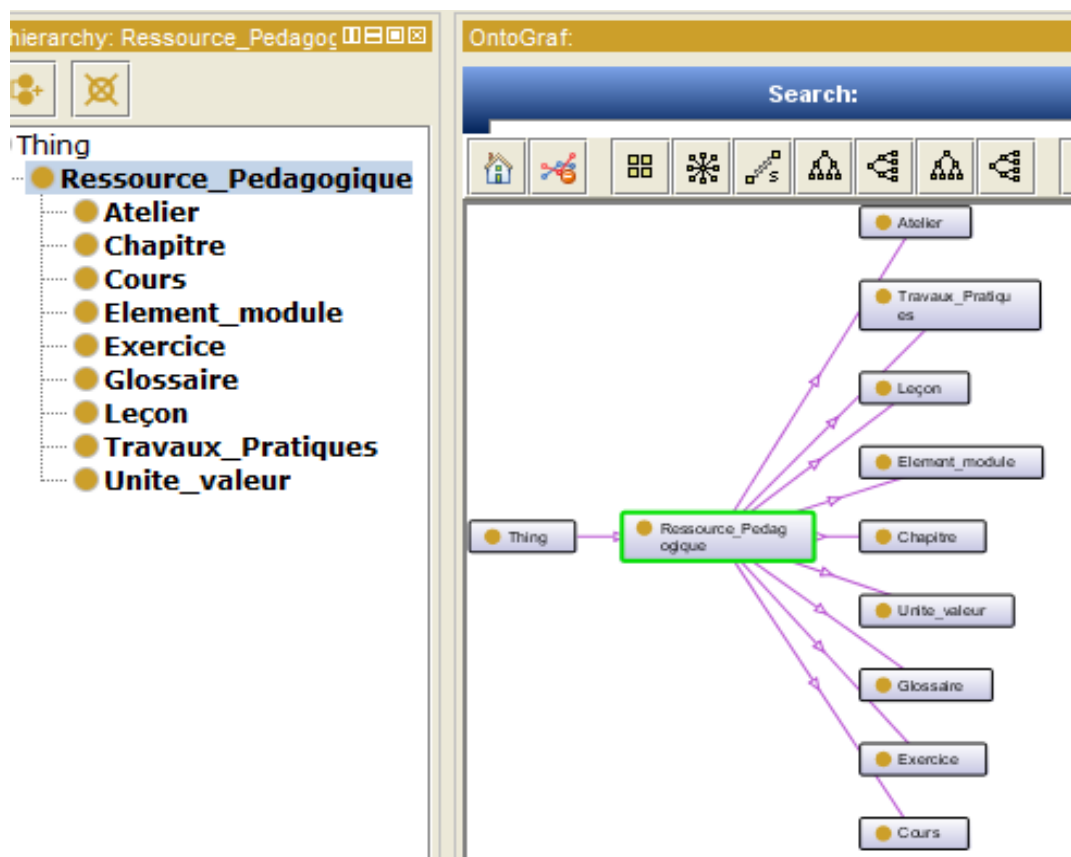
hierarchy: Ressource_Pedagog

Thing
Ressource_Pedagogique
Atelier
Chapitre
Cours
Element_module
Exercice
Glossaire
Leçon
Travaux_Pratiques
Unite_valeur

OntoGraf:

Search:

Atelier
Travaux_Pratiques
Leçon
Element_module
Thing
Ressource_Pedagogique
Chapitre
Unite_valeur
Glossaire
Exercice
Cours